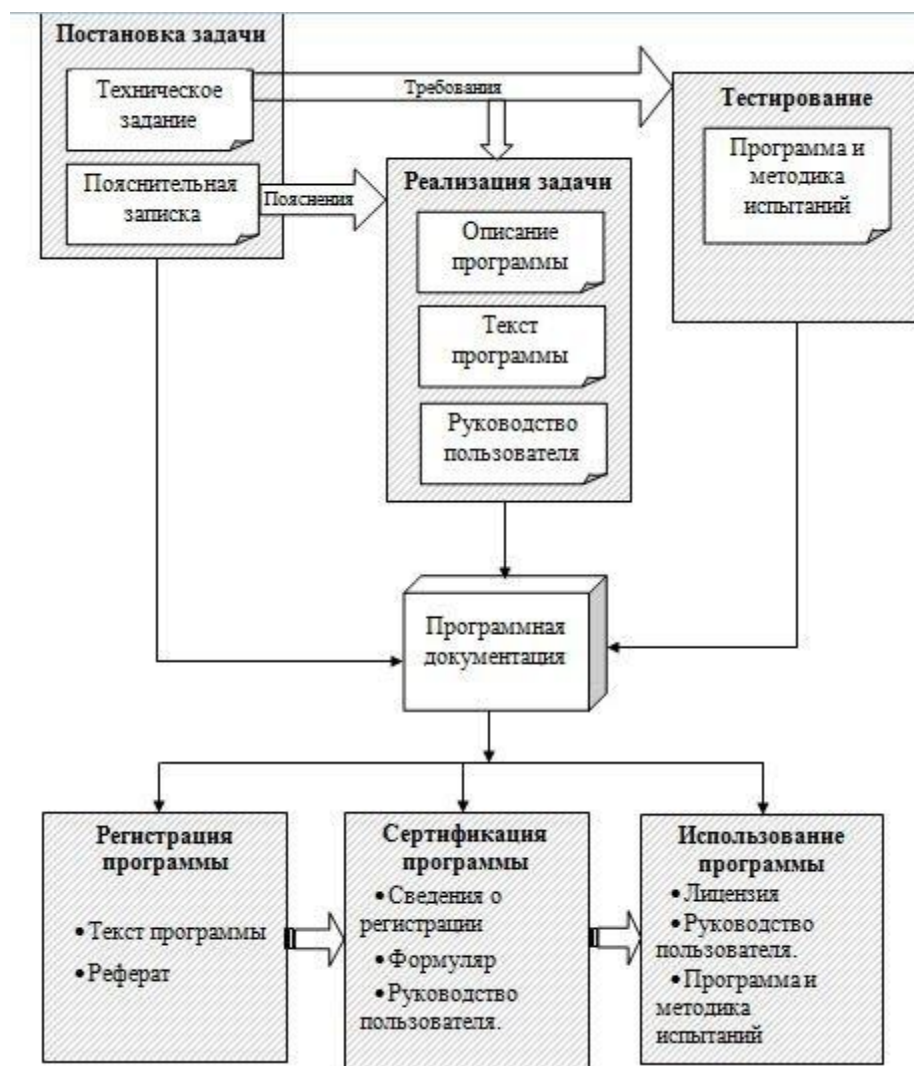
Постановка задачи

Техническое задание

Пояснительная записка

Требования

Пояснения

Тестирование

Программа и методика испытаний

Реализация задачи

Описание программы

Текст программы

Руководство пользователя

Программная документация

Регистрация программы

•Текст программы

•Реферат

Сертификация программы

•Сведения о регистрации

•Формуляр

•Руководство пользователя.

Использование программы

•Лицензия

•Руководство пользователя.

•Программа и методика испытаний